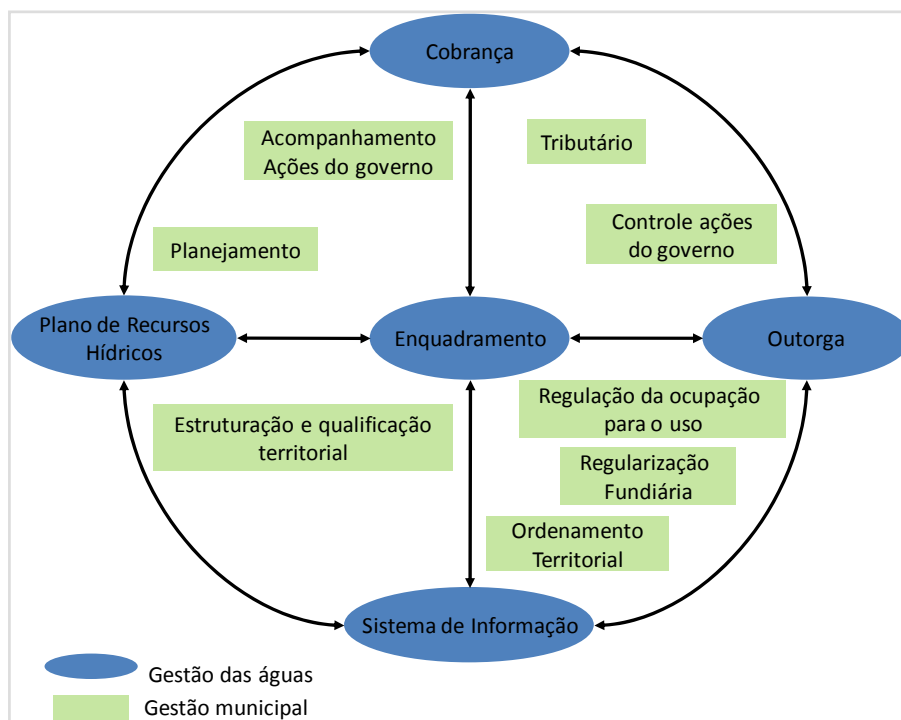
Cobrança

Acompanhamento Ações do governo

Tributário

Controle ações do governo

Planejamento

Plano de Recursos Hídricos

Enquadramento

Outorga

Regulação da ocupação para o uso

Estruturação e qualificação territorial

Regularização Fundiária

Ordenamento Territorial

Sistema de Informação

Gestão das águas

Gestão municipal